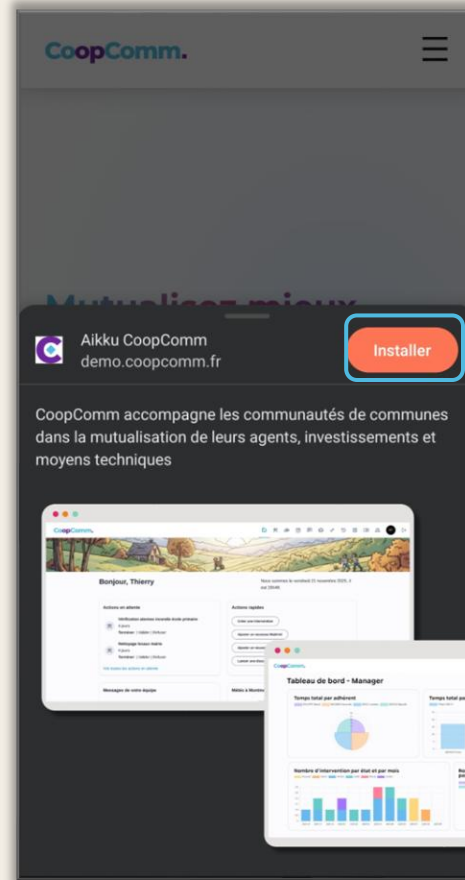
CoopComm.

Mutualisez mieux

Aikku CoopComm
demo.coopcomm.fr

Installer

CoopComm accompagne les communautés de communes dans la mutualisation de leurs agents, investissements et moyens techniques

CoopComm.

Bonjour, Thierry

Nous sommes le vendredi 21 novembre 2025, il est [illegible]

Actions en attente

Actions rapides

Messages de votre équipe

CoopComm.

Tableau de bord - Manager

Temps total par adhérent

Temps tot

Nombre d'intervention par état et par mois